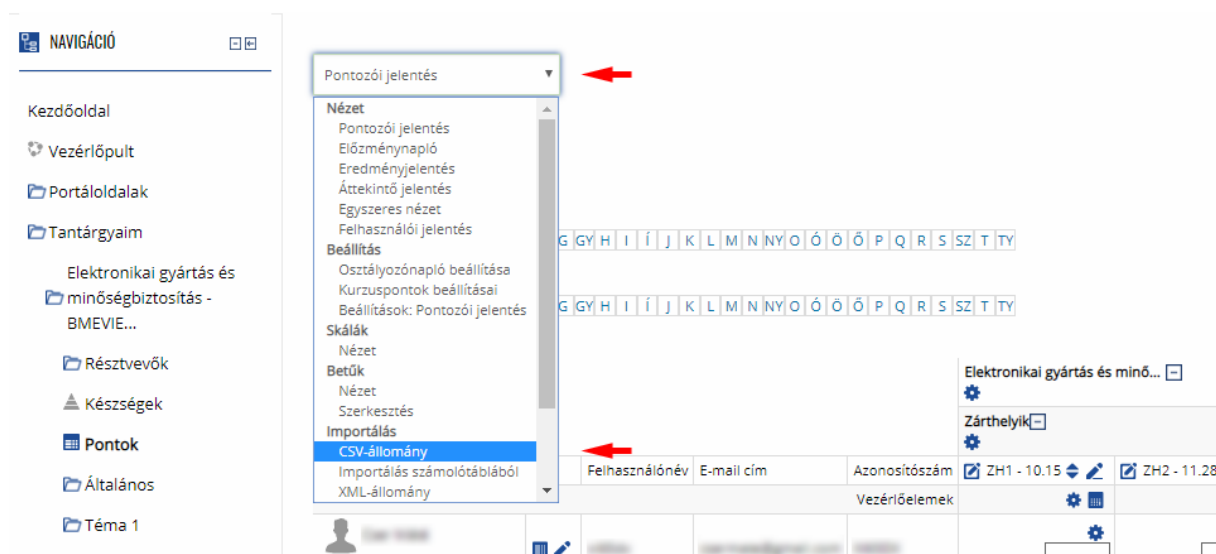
NAVIGÁCIÓ

Kezdőoldal

Vezérlőpult

Portáloldalak

Tantárgyaim

Elektronikai gyártás és minőségbiztosítás - BMEVIE...

Résztvevők

Készségek

Pontok

Általános

Téma 1

Pontozói jelentés

Nézet
Pontozói jelentés
Előzménynapló
Eredményjelentés
Áttekintő jelentés
Egyszeres nézet
Felhasználói jelentés
Beállítás
Osztályozónapló beállítása
Kurzuspontok beállításai
Beállítások: Pontozói jelentés
Skálák
Nézet
Betűk
Nézet
Szerkesztés
Importálás
CSV-állomány
Importálás számolótáblából
XML-állomány

G GY H I Í J K L M N NY O Ó Ö Ő P Q R S SZ T TY

G GY H I Í J K L M N NY O Ó Ö Ő P Q R S SZ T TY

Elektronikai gyártás és minő...

Zárthelyik

Felhasználónév | E-mail cím | Azonosítószám | ZH1 - 10.15 | ZH2 - 11.28

Vezérlőelemek